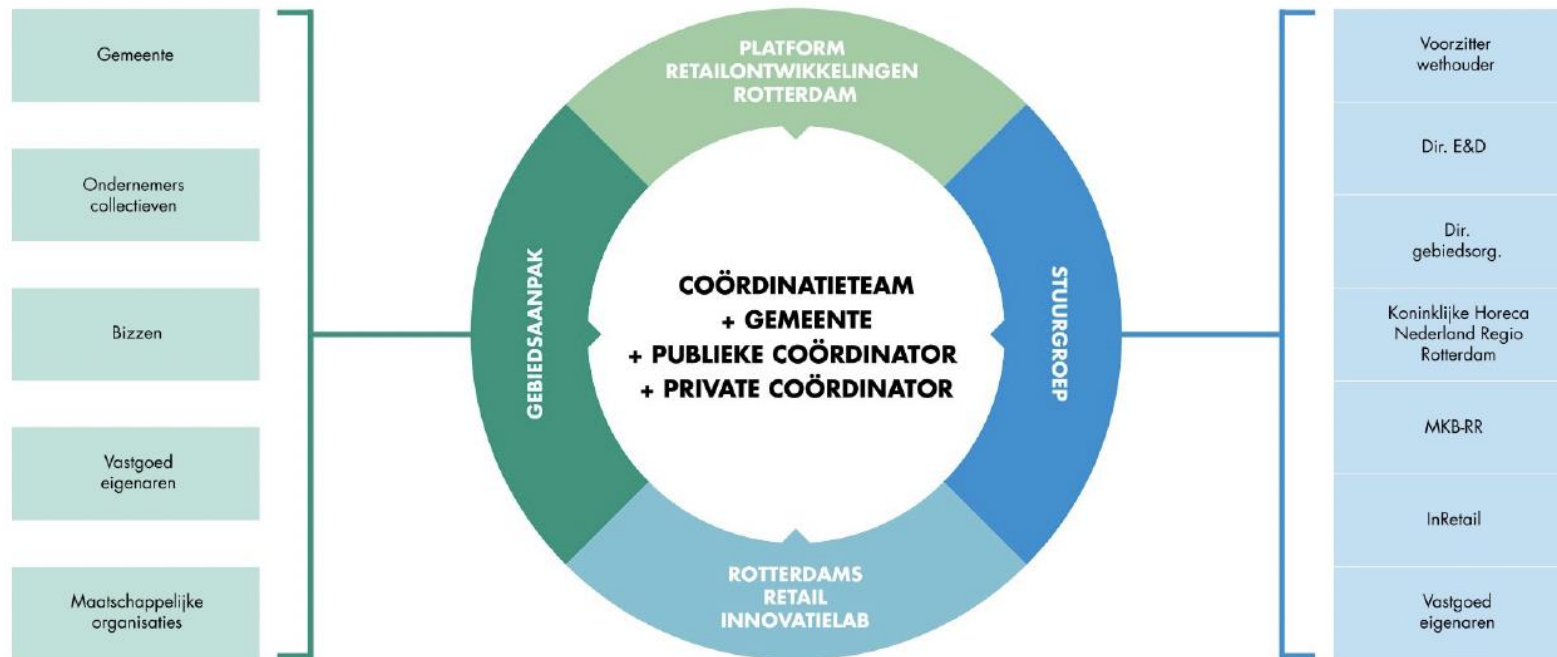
Gemeente

Ondernemers collectieven

Bizzen

Vastgoed eigenaren

Maatschappelijke organisaties

PLATFORM RETAILONTWIKKELINGEN ROTTERDAM

GEBIEDSAANPAK

COÖRDINATIETEAM
+ GEMEENTE
+ PUBLIEKE COÖRDINATOR
+ PRIVATE COÖRDINATOR

STUURGROEP

ROTTERDAMS RETAIL INNOVATIELAB

Voorzitter wethouder

Dir. E&D

Dir. gebiedsorg.

Koninklijke Horeca Nederland Regio Rotterdam

MKB-RR

InRetail

Vastgoed eigenaren